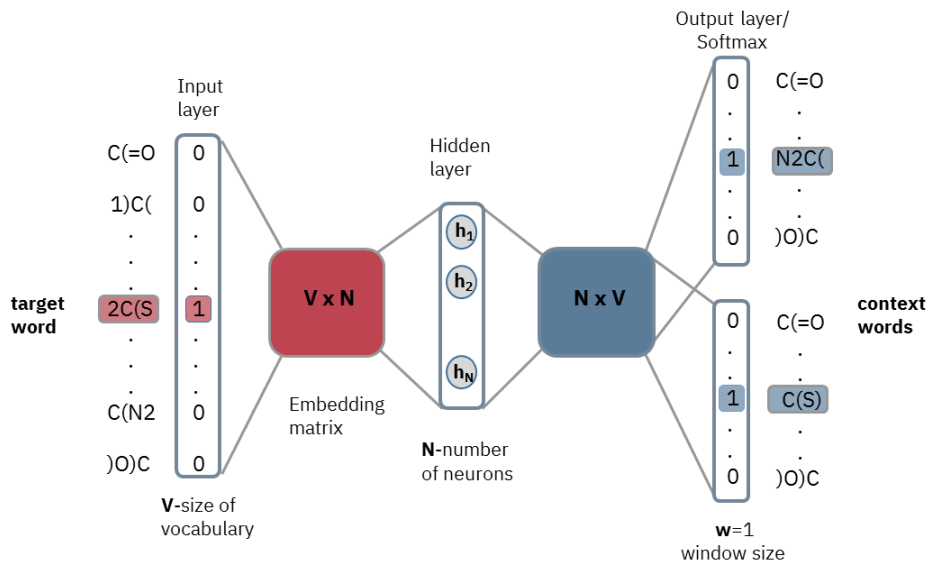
target word

C(=O
1)C(
.
.
2C(S
.
.
C(N2
)O)C

Input layer
0
0
.
.
1
.
.
0
0

V-size of vocabulary

V x N

Embedding matrix

Hidden layer
$h_1$
$h_2$
$h_N$

N-number of neurons

N x V

Output layer/ Softmax
0
.
.
1
.
.
0

C(=O
.
N2C(
.
.
)O)C

0
.
.
1
.
.
0

C(=O
.
C(S)
.
.
)O)C

context words

w=1
window size